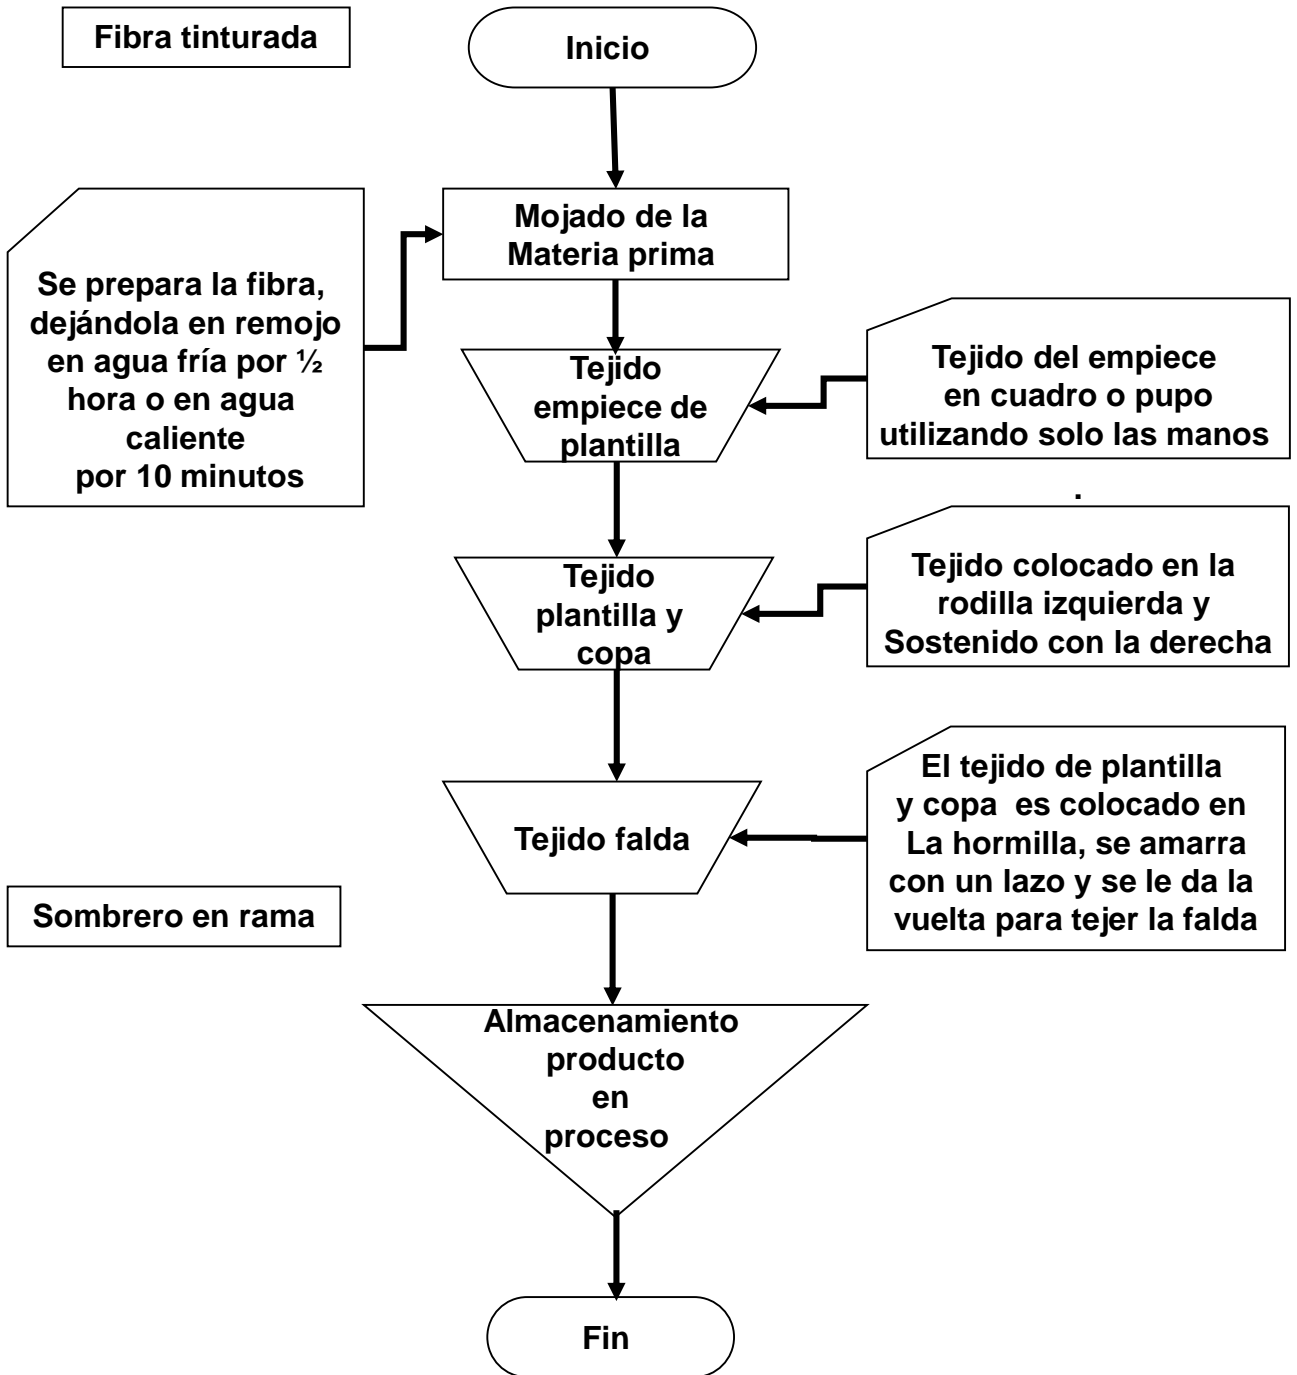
Fibra tinturada

Inicio

Se prepara la fibra, dejándola en remojo en agua fría por ½ hora o en agua caliente por 10 minutos

Mojado de la Materia prima

Tejido empiece de plantilla

Tejido del empiece en cuadro o pupo utilizando solo las manos

.

Tejido plantilla y copa

Tejido colocado en la rodilla izquierda y Sostenido con la derecha

Tejido falda

El tejido de plantilla y copa es colocado en La hormilla, se amarra con un lazo y se le da la vuelta para tejer la falda

Sombrero en rama

Almacenamiento producto en proceso

Fin